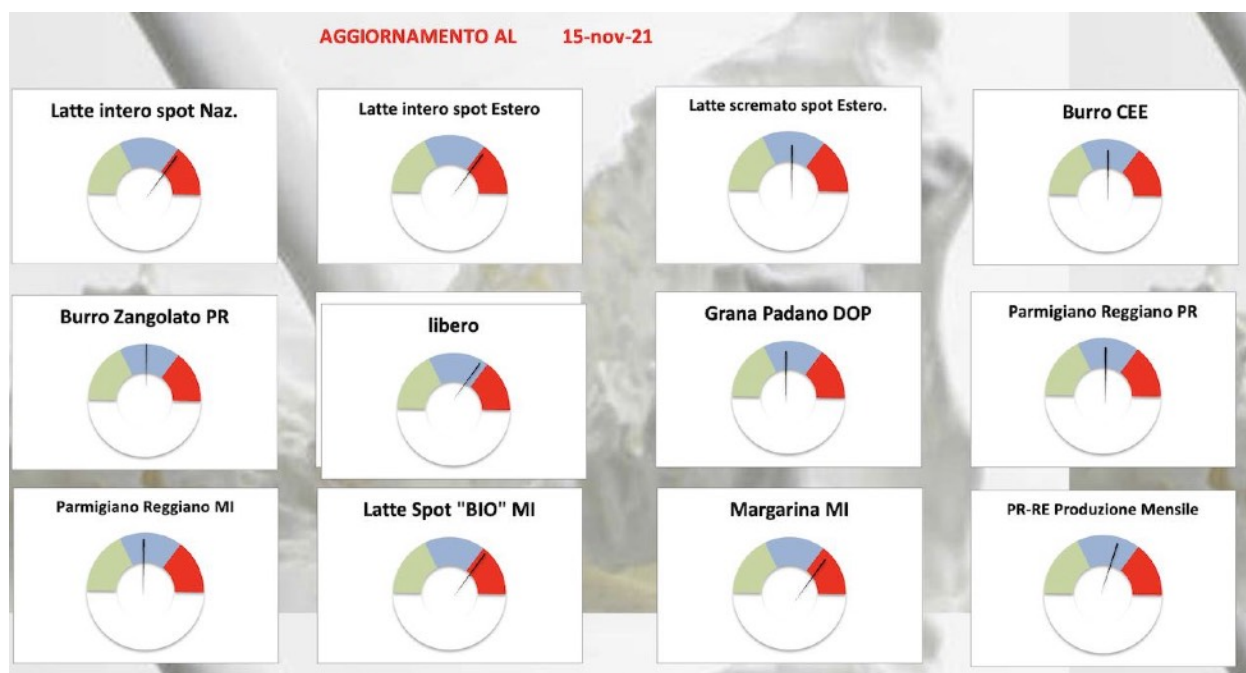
AGGIORNAMENTO AL 15-nov-21

Latte intero spot Naz.

Latte intero spot Estero

Latte scremato spot Estero.

Burro CEE

Burro Zangolato PR

libero

Grana Padano DOP

Parmigiano Reggiano PR

Parmigiano Reggiano MI

Latte Spot "BIO" MI

Margarina MI

PR-RE Produzione Mensile